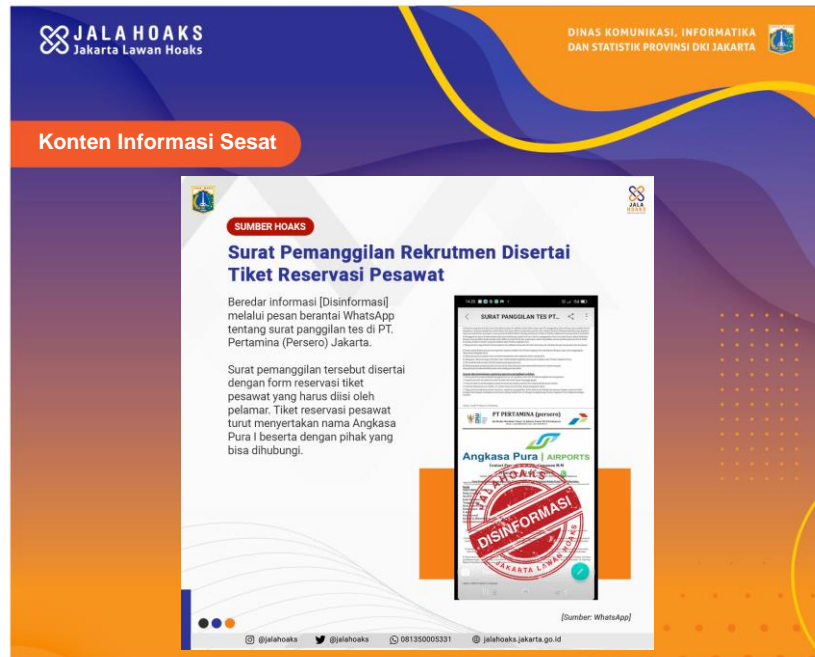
JALA HOAKS
Jakarta Lawan Hoaks

DINAS KOMUNIKASI, INFORMATIKA
DAN STATISTIK PROVINSI DKI JAKARTA

Konten Informasi Sesat

JALA HOAKS

SUMBER HOAKS

Surat Pemanggilan Rekrutmen Disertai Tiket Reservasi Pesawat

Beredar informasi [Disinformasi] melalui pesan berantai WhatsApp tentang surat panggilan tes di PT. Pertamina (Persero) Jakarta.

Surat pemanggilan tersebut disertai dengan form reservasi tiket pesawat yang harus diisi oleh pelamar. Tiket reservasi pesawat turut menyertakan nama Angkasa Pura I beserta dengan pihak yang bisa dihubungi.

SURAT PANGGILAN TES PT...

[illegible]

PT PERTAMINA (persero)

Angkasa Pura | AIRPORTS

JALA HOAKS
DISINFORMASI
JAKARTA LAWAN HOAKS

[Sumber: WhatsApp]

@jalahoaks @jalahoaks 081350005331 jalahoaks.jakarta.go.id